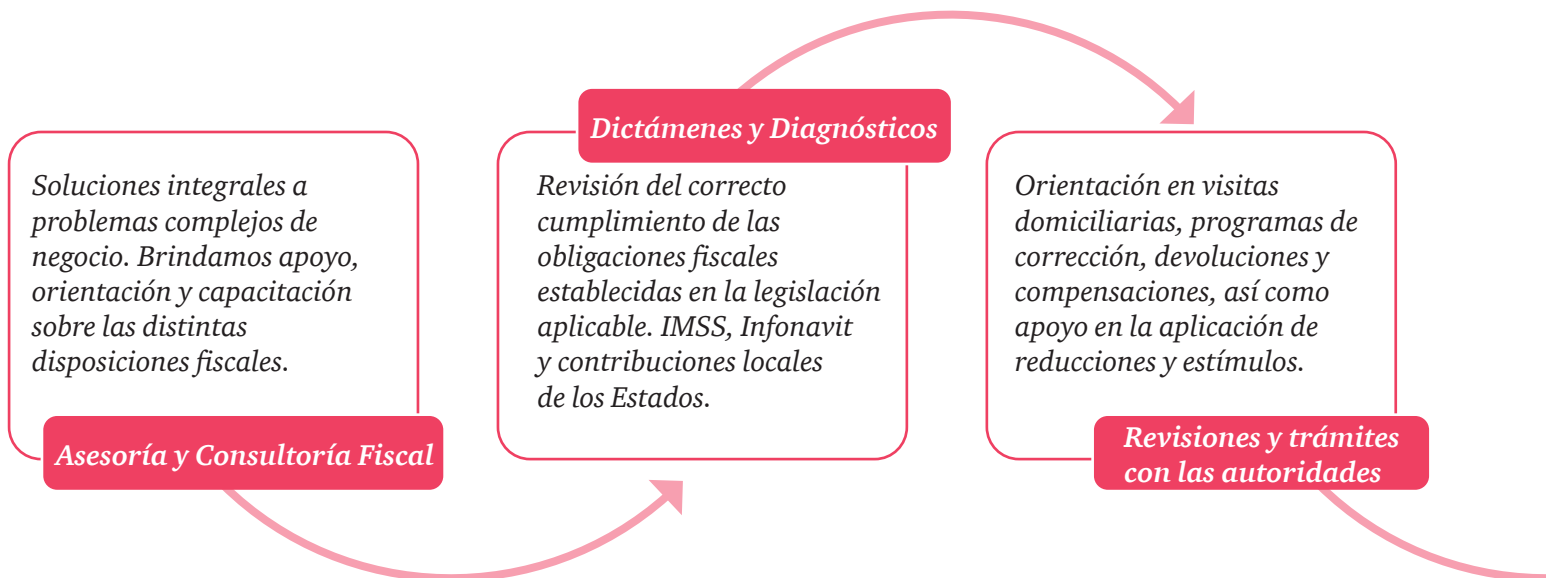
Soluciones integrales a problemas complejos de negocio. Brindamos apoyo, orientación y capacitación sobre las distintas disposiciones fiscales.

Asesoría y Consultoría Fiscal

Dictámenes y Diagnósticos

Revisión del correcto cumplimiento de las obligaciones fiscales establecidas en la legislación aplicable. IMSS, Infonavit y contribuciones locales de los Estados.

Orientación en visitas domiciliarias, programas de corrección, devoluciones y compensaciones, así como apoyo en la aplicación de reducciones y estímulos.

Revisiones y trámites con las autoridades